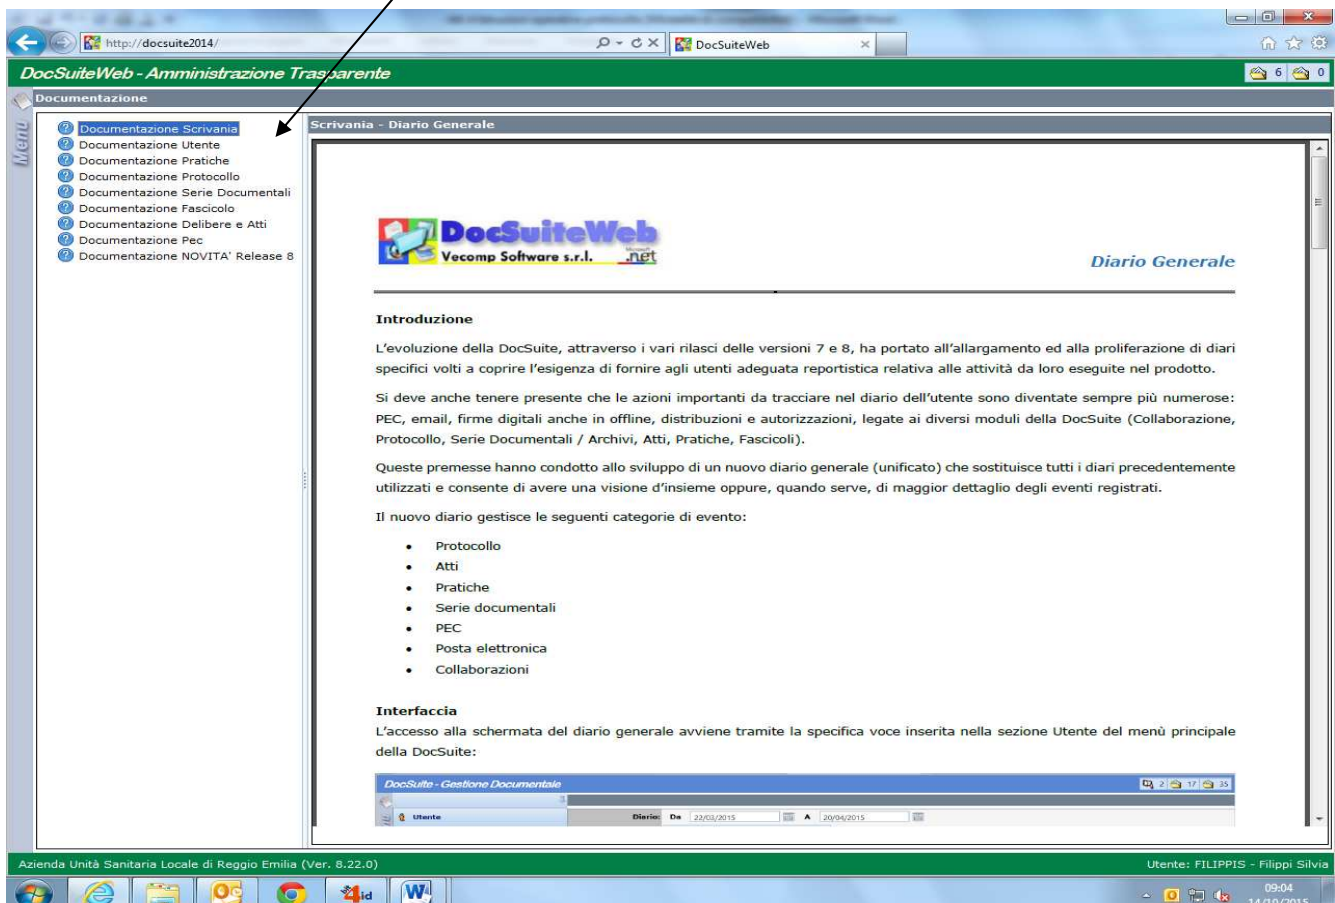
http://docsuite2014/
DocSuiteWeb

DocSuiteWeb - Amministrazione Trasparente
6 0

Documentazione
Menu

Documentazione Scrivania
Documentazione Utente
Documentazione Pratiche
Documentazione Protocollo
Documentazione Serie Documentali
Documentazione Fascicolo
Documentazione Delibere e Atti
Documentazione Pec
Documentazione NOVITA' Release 8

Scrivania - Diario Generale

DocSuiteWeb
Vecomp Software s.r.l. .net

Diario Generale

Introduzione

L'evoluzione della DocSuite, attraverso i vari rilasci delle versioni 7 e 8, ha portato all'allargamento ed alla proliferazione di diari specifici volti a coprire l'esigenza di fornire agli utenti adeguata reportistica relativa alle attività da loro eseguite nel prodotto.

Si deve anche tenere presente che le azioni importanti da tracciare nel diario dell'utente sono diventate sempre più numerose: PEC, email, firme digitali anche in offline, distribuzioni e autorizzazioni, legate ai diversi moduli della DocSuite (Collaborazione, Protocollo, Serie Documentali / Archivi, Atti, Pratiche, Fascicoli).

Queste premesse hanno condotto allo sviluppo di un nuovo diario generale (unificato) che sostituisce tutti i diari precedentemente utilizzati e consente di avere una visione d'insieme oppure, quando serve, di maggior dettaglio degli eventi registrati.

Il nuovo diario gestisce le seguenti categorie di evento:

- Protocollo
- Atti
- Pratiche
- Serie documentali
- PEC
- Posta elettronica
- Collaborazioni

Interfaccia
L'accesso alla schermata del diario generale avviene tramite la specifica voce inserita nella sezione Utente del menù principale della DocSuite:

DocSuite - Gestione Documentale
2 17 35
Utente
Diario: Da 22/03/2015 A 20/04/2015

Azienda Unità Sanitaria Locale di Reggio Emilia (Ver. 8.22.0)
Utente: FILIPPIS - Filippi Silvia

09:04
14/10/2015